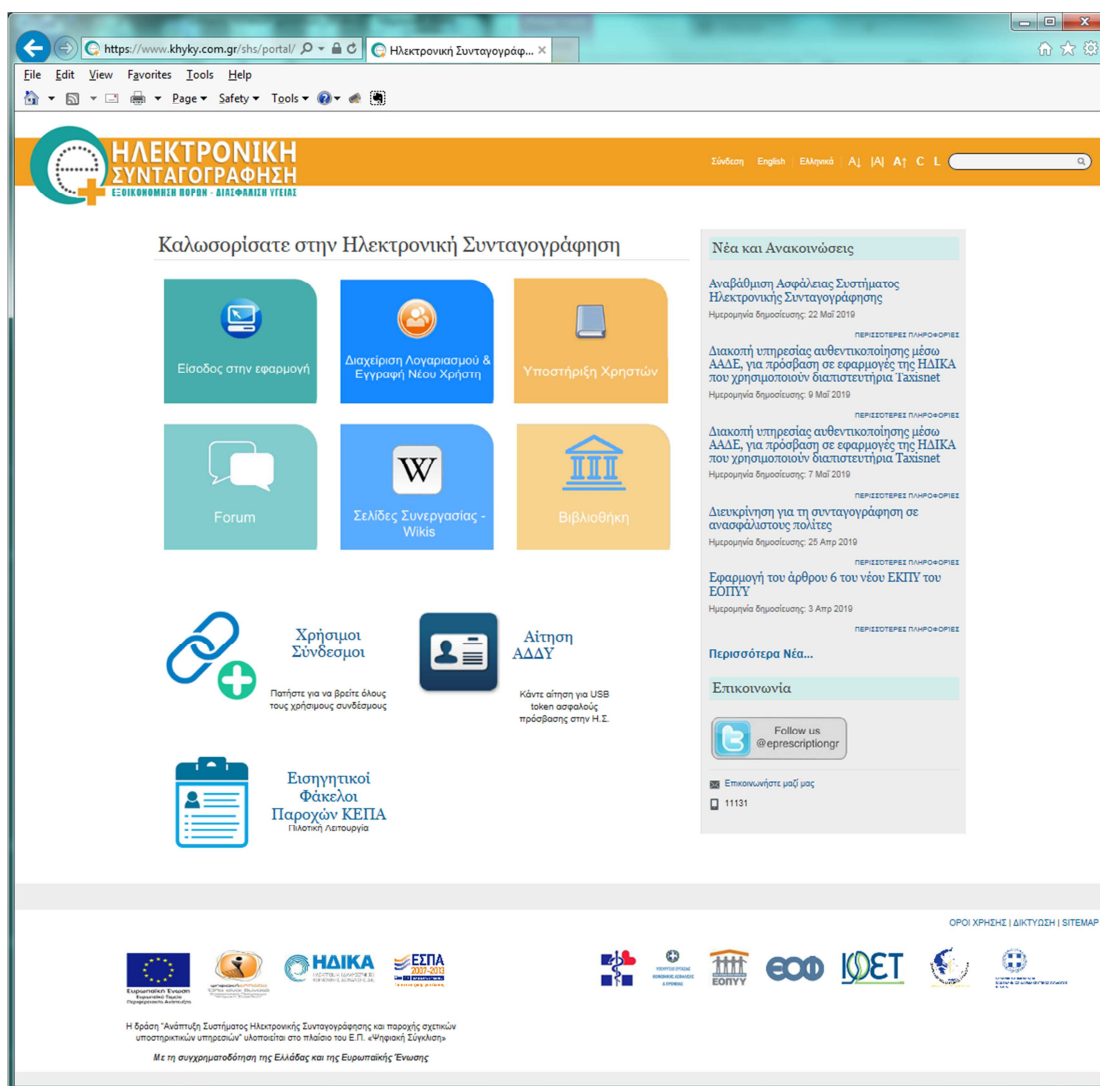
https://www.khyky.com.gr/shs/portal/
Ηλεκτρονική Συνταγογράφ...
File Edit View Favorites Tools Help
Page ▾ Safety ▾ Tools ▾

ΗΛΕΚΤΡΟΝΙΚΗ ΣΥΝΤΑΓΟΓΡΑΦΗΣΗ
ΕΞΟΙΚΟΝΟΜΗΣΗ ΠΟΡΩΝ - ΔΙΑΣΦΑΛΙΣΗ ΥΓΕΙΑΣ

Σύνδεση English Ελληνικά A↓ |A| A↑ C L

Καλωσορίσατε στην Ηλεκτρονική Συνταγογράφηση

Είσοδος στην εφαρμογή
Διαχείριση Λογαριασμού & Εγγραφή Νέου Χρήστη
Υποστήριξη Χρηστών
Forum
Σελίδες Συνεργασίας - Wikis
Βιβλιοθήκη

Χρήσιμοι Σύνδεσμοι
Πατήστε για να βρείτε όλους τους χρήσιμους συνδέσμους

Αίτηση ΑΔΔΥ
Κάντε αίτηση για USB token ασφαλούς πρόσβασης στην Η.Σ.

Εισηγητικοί Φάκελοι Παροχών ΚΕΠΑ
Πιλοτική Λειτουργία

Νέα και Ανακοινώσεις

Αναβάθμιση Ασφάλειας Συστήματος Ηλεκτρονικής Συνταγογράφησης
Ημερομηνία δημοσίευσης: 22 Μαΐ 2019
ΠΕΡΙΣΣΟΤΕΡΕΣ ΠΛΗΡΟΦΟΡΙΕΣ

Διακοπή υπηρεσίας αυθεντικοποίησης μέσω ΑΑΔΕ, για πρόσβαση σε εφαρμογές της ΗΔΙΚΑ που χρησιμοποιούν διαπιστευτήρια Taxisnet
Ημερομηνία δημοσίευσης: 9 Μαΐ 2019
ΠΕΡΙΣΣΟΤΕΡΕΣ ΠΛΗΡΟΦΟΡΙΕΣ

Διακοπή υπηρεσίας αυθεντικοποίησης μέσω ΑΑΔΕ, για πρόσβαση σε εφαρμογές της ΗΔΙΚΑ που χρησιμοποιούν διαπιστευτήρια Taxisnet
Ημερομηνία δημοσίευσης: 7 Μαΐ 2019
ΠΕΡΙΣΣΟΤΕΡΕΣ ΠΛΗΡΟΦΟΡΙΕΣ

Διευκρίνηση για τη συνταγογράφηση σε ανασφάλιστους πολίτες
Ημερομηνία δημοσίευσης: 25 Απρ 2019
ΠΕΡΙΣΣΟΤΕΡΕΣ ΠΛΗΡΟΦΟΡΙΕΣ

Εφαρμογή του άρθρου 6 του νέου ΕΚΠΥ του ΕΟΠΥΥ
Ημερομηνία δημοσίευσης: 3 Απρ 2019
ΠΕΡΙΣΣΟΤΕΡΕΣ ΠΛΗΡΟΦΟΡΙΕΣ

Περισσότερα Νέα...

Επικοινωνία

Follow us @eprescriptiongr

Επικοινωνήστε μαζί μας
11131

ΟΡΟΙ ΧΡΗΣΗΣ | ΔΙΚΤΥΩΣΗ | SITEMAP

Ευρωπαϊκή Ένωση
ΗΔΙΚΑ
ΕΣΠΑ 2007-2013
ΕΟΠΥΥ
ΕΟΦ
ΙΦΕΤ

Η δράση "Ανάπτυξη Συστήματος Ηλεκτρονικής Συνταγογράφησης και παροχής σχετικών υποστηρικτικών υπηρεσιών" υλοποιείται στο πλαίσιο του Ε.Π. «Ψηφιακή Σύγκλιση»

Με τη συγχρηματοδότηση της Ελλάδας και της Ευρωπαϊκής Ένωσης